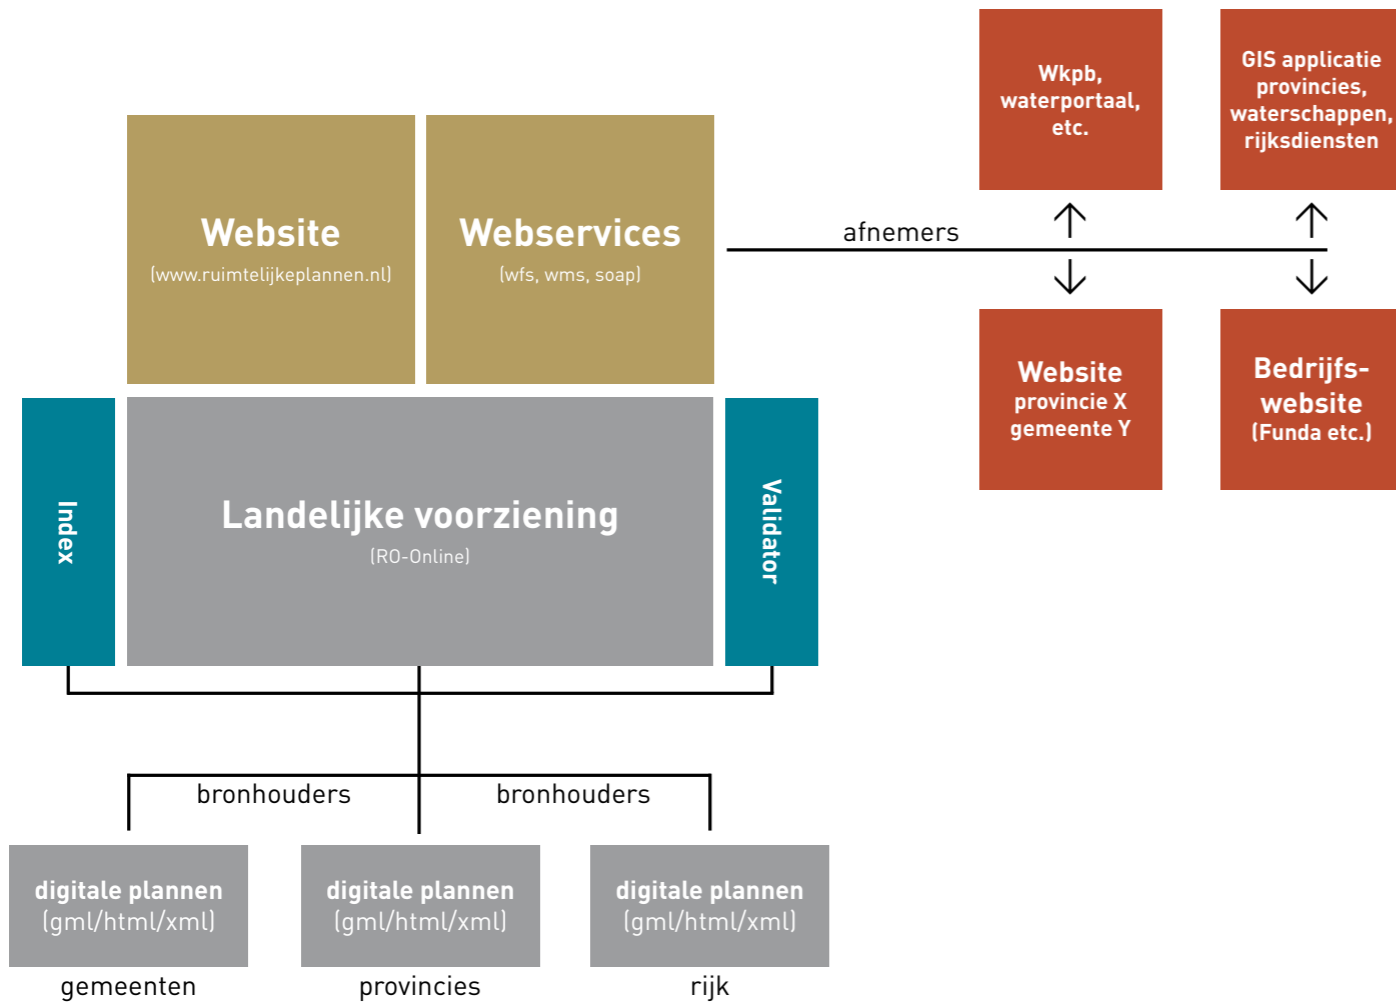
Wkpb, waterportaal, etc.

GIS applicatie provincies, waterschappen, rijksdiensten

Website
(www.ruimtelijkeplannen.nl)

Webservices
(wfs, wms, soap)

afnemers

Website
provincie X
gemeente Y

Bedrijfs-website
(Funda etc.)

Index

Landelijke voorziening
(RO-Online)

Validator

bronhouders

bronhouders

digitale plannen
(gml/html/xml)

gemeenten

digitale plannen
(gml/html/xml)

provincies

digitale plannen
(gml/html/xml)

rijk